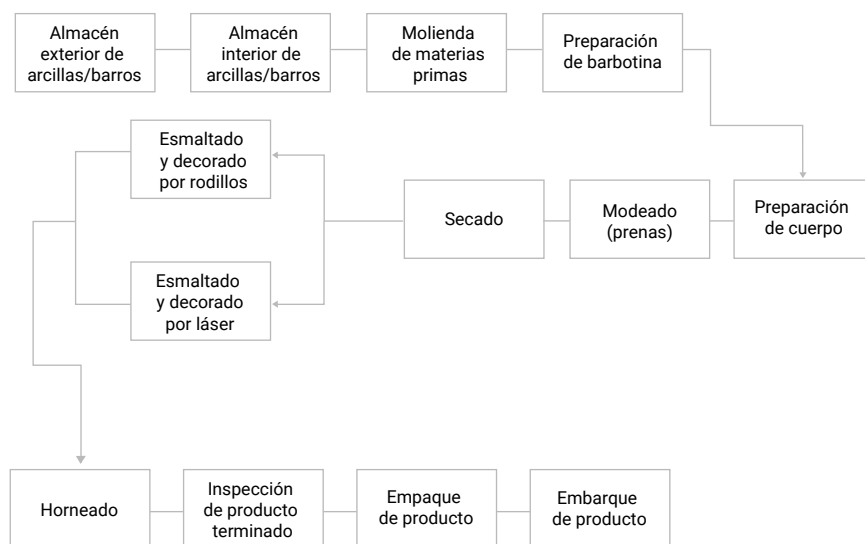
Almacén exterior de arcillas/barros

Almacén interior de arcillas/barros

Molienda de materias primas

Preparación de barbotina

Preparación de cuerpo

Modeado (prenas)

Secado

Esmaltado y decorado por rodillos

Esmaltado y decorado por láser

Horneado

Inspección de producto terminado

Empaque de producto

Embarque de producto